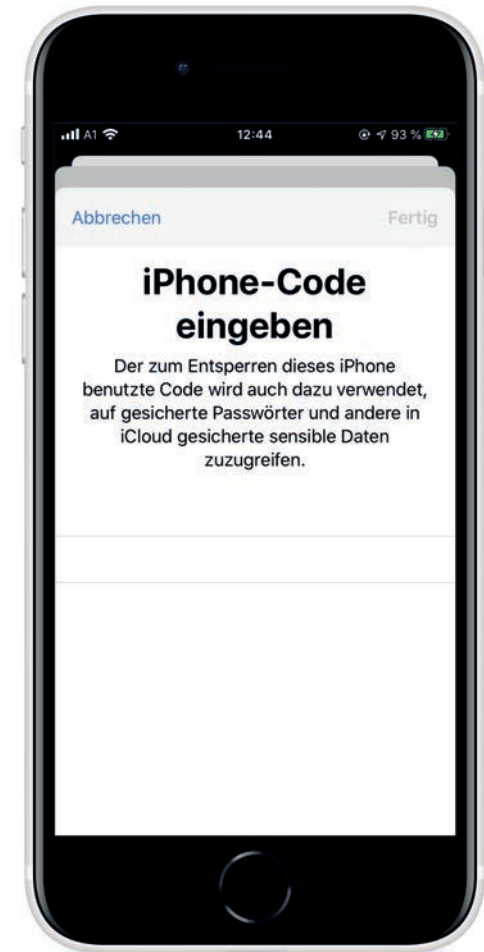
A1 12:44 93 %

Abbrechen Fertig

iPhone-Code eingeben

Der zum Entsperren dieses iPhone benutzte Code wird auch dazu verwendet, auf gesicherte Passwörter und andere in iCloud gesicherte sensible Daten zuzugreifen.